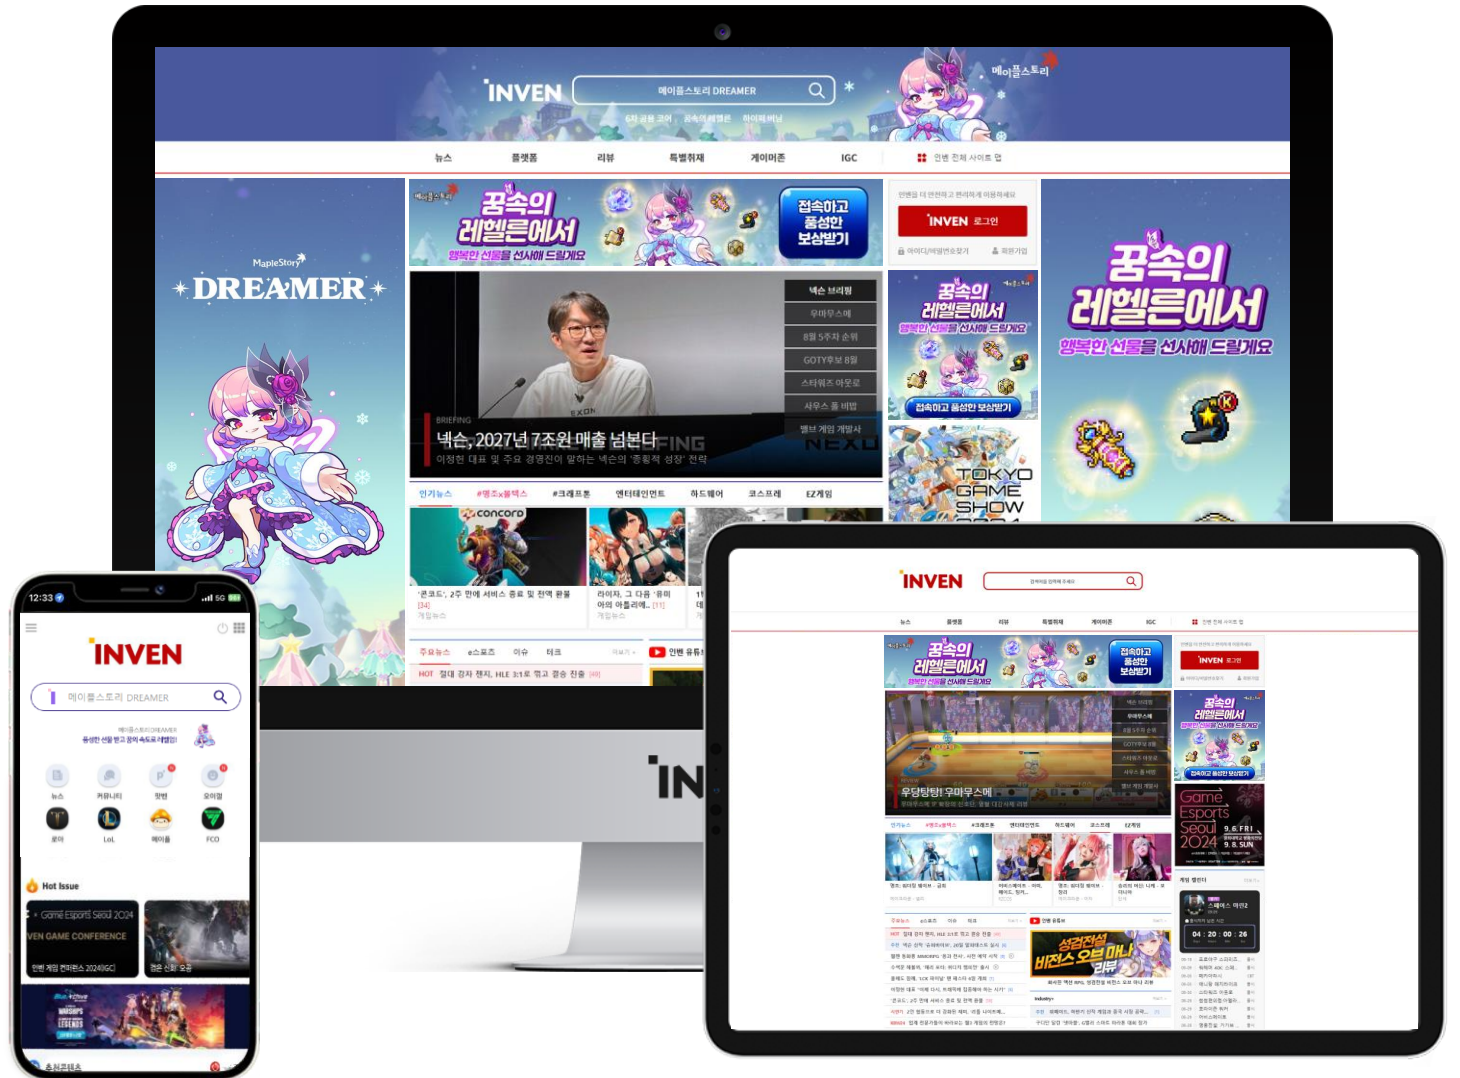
INVEN
메이플스토리 DREAMER
메이플스토리

뉴스 플랫폼 리뷰 특별취재 게이머존 IGC 인벤 전체 사이트 맵

MapleStory
DREAMER

꿈속의 레헬른에서
행복한 선물을 선사해 드릴게요
접속하고 풍성한 보상받기

INVEN 로그인
아이디/비밀번호찾기 회원가입

꿈속의 레헬른에서
행복한 선물을 선사해 드릴게요
접속하고 풍성한 보상받기

꿈속의 레헬른에서
행복한 선물을 선사해 드릴게요

넥슨 브리핑
우마무스메
8월 5주차 순위
GOTY후보 8월
스타워즈 아웃로
사우스 폴 비밀
웰브 게임 개발사

BRIEFING
넥슨, 2027년 7조원 매출 넘본다
이정헌 대표 및 주요 경영진이 말하는 넥슨의 '종횡적 성장' 전략

인기뉴스 #펭조x블렉스 #크래프톤 엔터테인먼트 하드웨어 코스프레 EZ게임

'콘코드', 2주 만에 서비스 종료 및 전액 환불 [34]
라이자, 그 다음 '유미아의 아틀리에'... [11]

주요뉴스 e스포츠 이슈 테크
HOT 절대 강자 젠지, HLE 3:1로 꺾고 결승 진출
인벤 유튜브

TOKYO GAME SHOW

12:33 5G
INVEN
메이플스토리 DREAMER
뉴스 커뮤니티 정보 오여컬
로아 LoL 메이플 FCO
Hot Issue
Game Esports Seoul 2024
INVEN GAME CONFERENCE
인벤 게임 컨퍼런스 2024(IGC)

INVEN

INVEN
우당탕탕! 우마무스메
Game Esports Seoul 2024
9. 6. FRI
9. 8. SUN
04 : 20 : 00 : 26
성검전설 비전스 오브 마나 리뷰